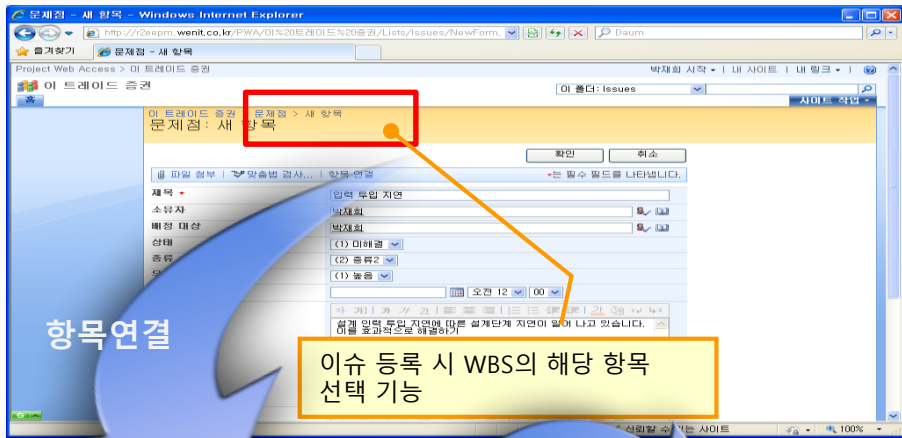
문제점 - 새 항목 - Windows Internet Explorer

http://r2eepm.wenit.co.kr/PWA/이%20트레이드%20증권/Lists/Issues/NewForm.

Daum

즐겨찾기

문제점 - 새 항목

Project Web Access > 이 트레이드 증권

박재희 시작 • | 내 사이트 | 내 링크 •

이 트레이드 증권

이 폴더: Issues

홈

사이트 작업 •

이 트레이드 증권 > 문제점 > 새 항목

문제점: 새 항목

확인

취소

파일 첨부 | 맞춤법 검사... | 항목 연결

*는 필수 필드를 나타냅니다.

제목 *

입력 투입 지연

소유자

박재희

배정 대상

박재희

상태

(1) 미해결

종류

(2) 종류2

(1) 높음

오전 12

00

설계 인력 투입 지연에 따른 설계단계 지연이 일어 나고 있습니다. 이를 효과적으로 해결하기

항목연결

이슈 등록 시 WBS의 해당 항목 선택 기능

신뢰할 수 있는 사이트

100%